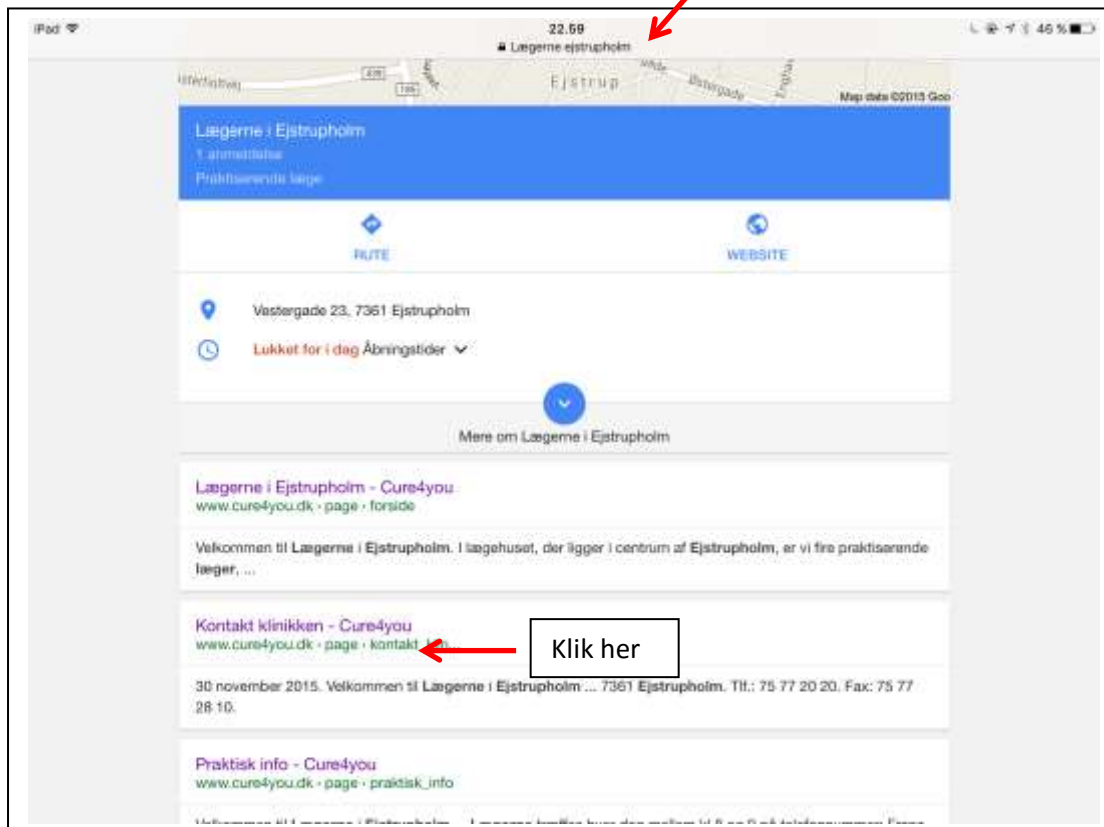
iPad

22.59

Lægerne ejstrupholm

46 %

Ejstrup

Vestergade

Map data ©2015 Goo

Lægerne i Ejstrupholm

1 anmeldelse

Praktiserende læge

RUTE

WEBSITE

Vestergade 23, 7361 Ejstrupholm

Lukket for i dag Åbningstider

Mere om Lægerne i Ejstrupholm

Lægerne i Ejstrupholm - Cure4you

www.cure4you.dk › page › forside

Velkommen til Lægerne i Ejstrupholm. I lægehuset, der ligger i centrum af Ejstrupholm, er vi fire praktiserende læger, ...

Kontakt klinikken - Cure4you

www.cure4you.dk › page › kontakt_kl...

Klik her

30 november 2015. Velkommen til Lægerne i Ejstrupholm ... 7361 Ejstrupholm. Tlf.: 75 77 20 20. Fax: 75 77 28 10.

Praktisk info - Cure4you

www.cure4you.dk › page › praktisk_info

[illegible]